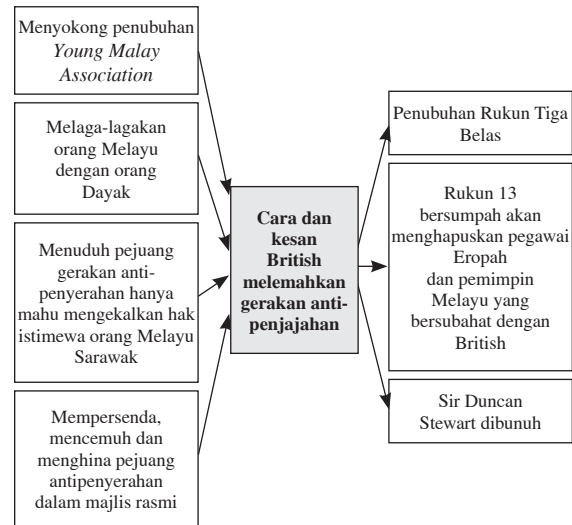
Menyokong penubuhan *Young Malay Association*

Melaga-lagakan orang Melayu dengan orang Dayak

Menuduh pejuang gerakan anti-penyerahan hanya mahu mengekalkan hak istimewa orang Melayu Sarawak

Mempersenda, mencemuh dan menghina pejuang antipenyerahan dalam majlis rasmi

**Cara dan kesan British melemahkan gerakan anti-penjajahan**

Penubuhan Rukun Tiga Belas

Rukun 13 bersumpah akan menghapuskan pegawai Eropah dan pemimpin Melayu yang bersubahat dengan British

Sir Duncan Stewart dibunuh